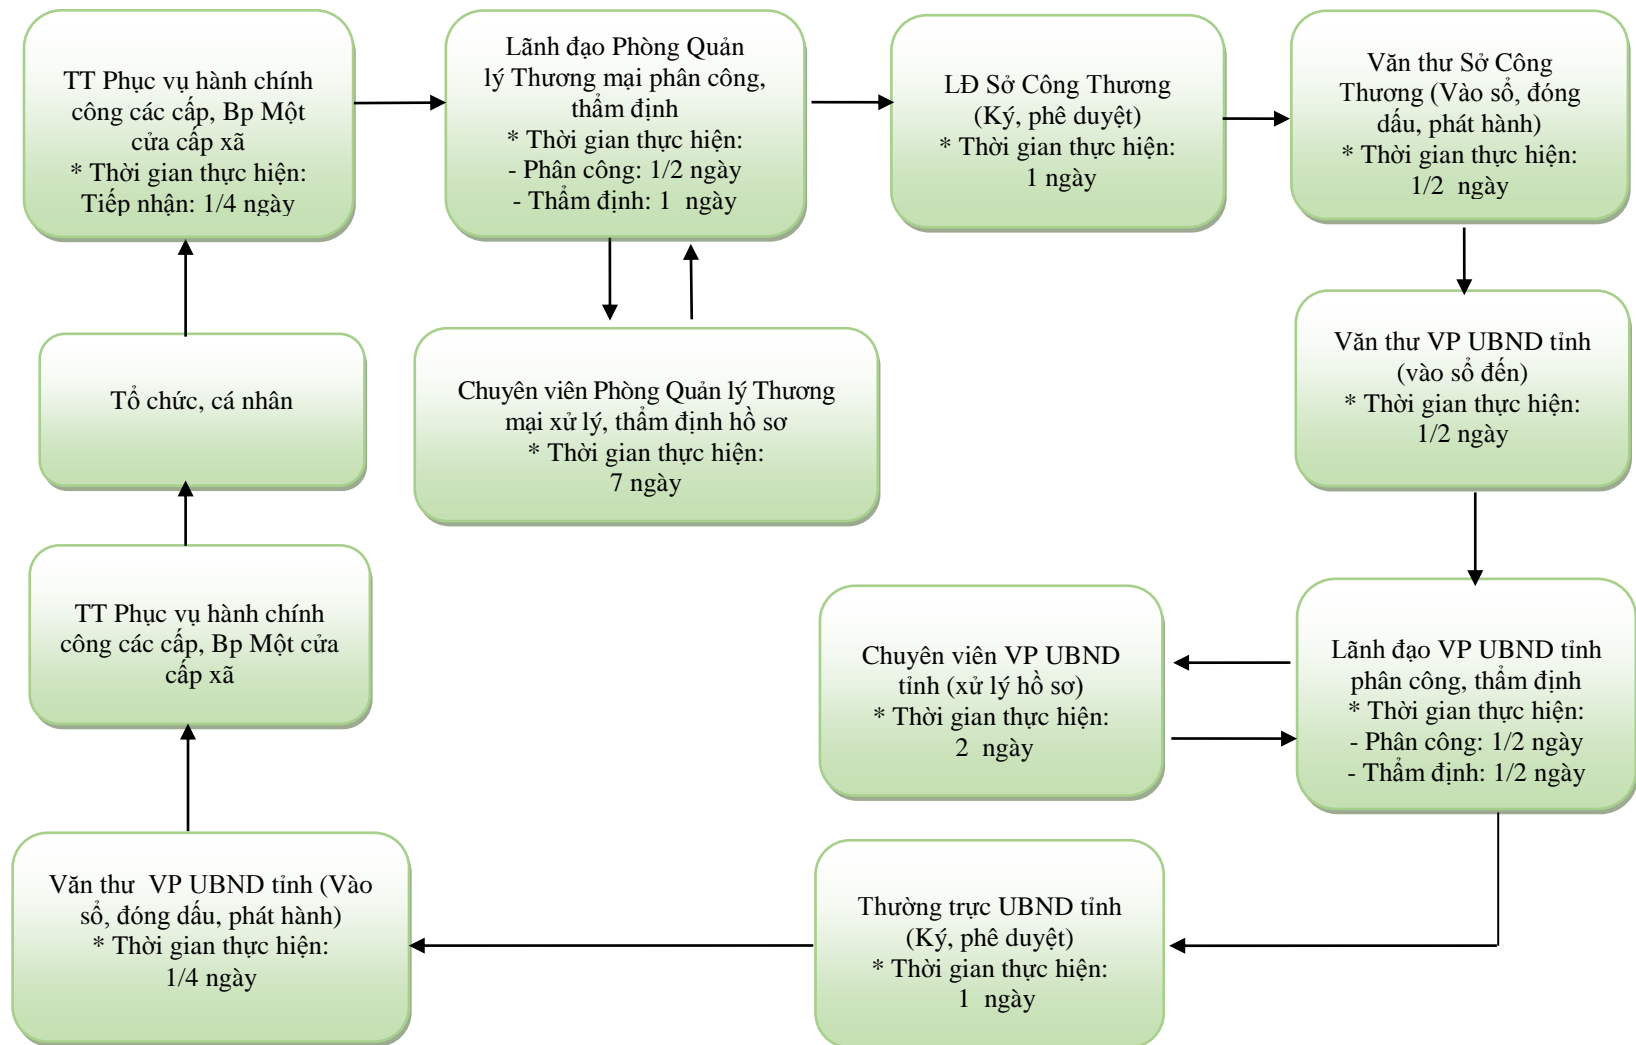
TT Phục vụ hành chính công các cấp, Bp Một cửa cấp xã
* Thời gian thực hiện:
Tiếp nhận: 1/4 ngày

Lãnh đạo Phòng Quản lý Thương mại phân công, thẩm định
* Thời gian thực hiện:
- Phân công: 1/2 ngày
- Thẩm định: 1 ngày

LĐ Sở Công Thương
(Ký, phê duyệt)
* Thời gian thực hiện:
1 ngày

Văn thư Sở Công Thương (Vào sổ, đóng dấu, phát hành)
* Thời gian thực hiện:
1/2 ngày

Tổ chức, cá nhân

Chuyên viên Phòng Quản lý Thương mại xử lý, thẩm định hồ sơ
* Thời gian thực hiện:
7 ngày

Văn thư VP UBND tỉnh
(vào sổ đến)
* Thời gian thực hiện:
1/2 ngày

TT Phục vụ hành chính công các cấp, Bp Một cửa cấp xã

Chuyên viên VP UBND tỉnh (xử lý hồ sơ)
* Thời gian thực hiện:
2 ngày

Lãnh đạo VP UBND tỉnh phân công, thẩm định
* Thời gian thực hiện:
- Phân công: 1/2 ngày
- Thẩm định: 1/2 ngày

Văn thư VP UBND tỉnh (Vào sổ, đóng dấu, phát hành)
* Thời gian thực hiện:
1/4 ngày

Thường trực UBND tỉnh
(Ký, phê duyệt)
* Thời gian thực hiện:
1 ngày